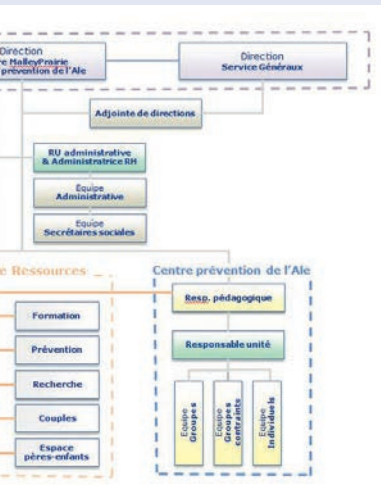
Direction
re MalleyPrairie
prévention de l'Ale

Direction
Service Généraux

Adjointe de directions

RU administrative
& Administratrice RH

Equipe
Administrative

Equipe
Secrétaires sociales

e Ressources

Formation

Prévention

Recherche

Couples

Espace
pères-enfants

Centre prévention de l'Ale

Resp. pédagogique

Responsable unité

Equipe
Groupes

Equipe
Groupes
contrainte

Equipe
Individuels